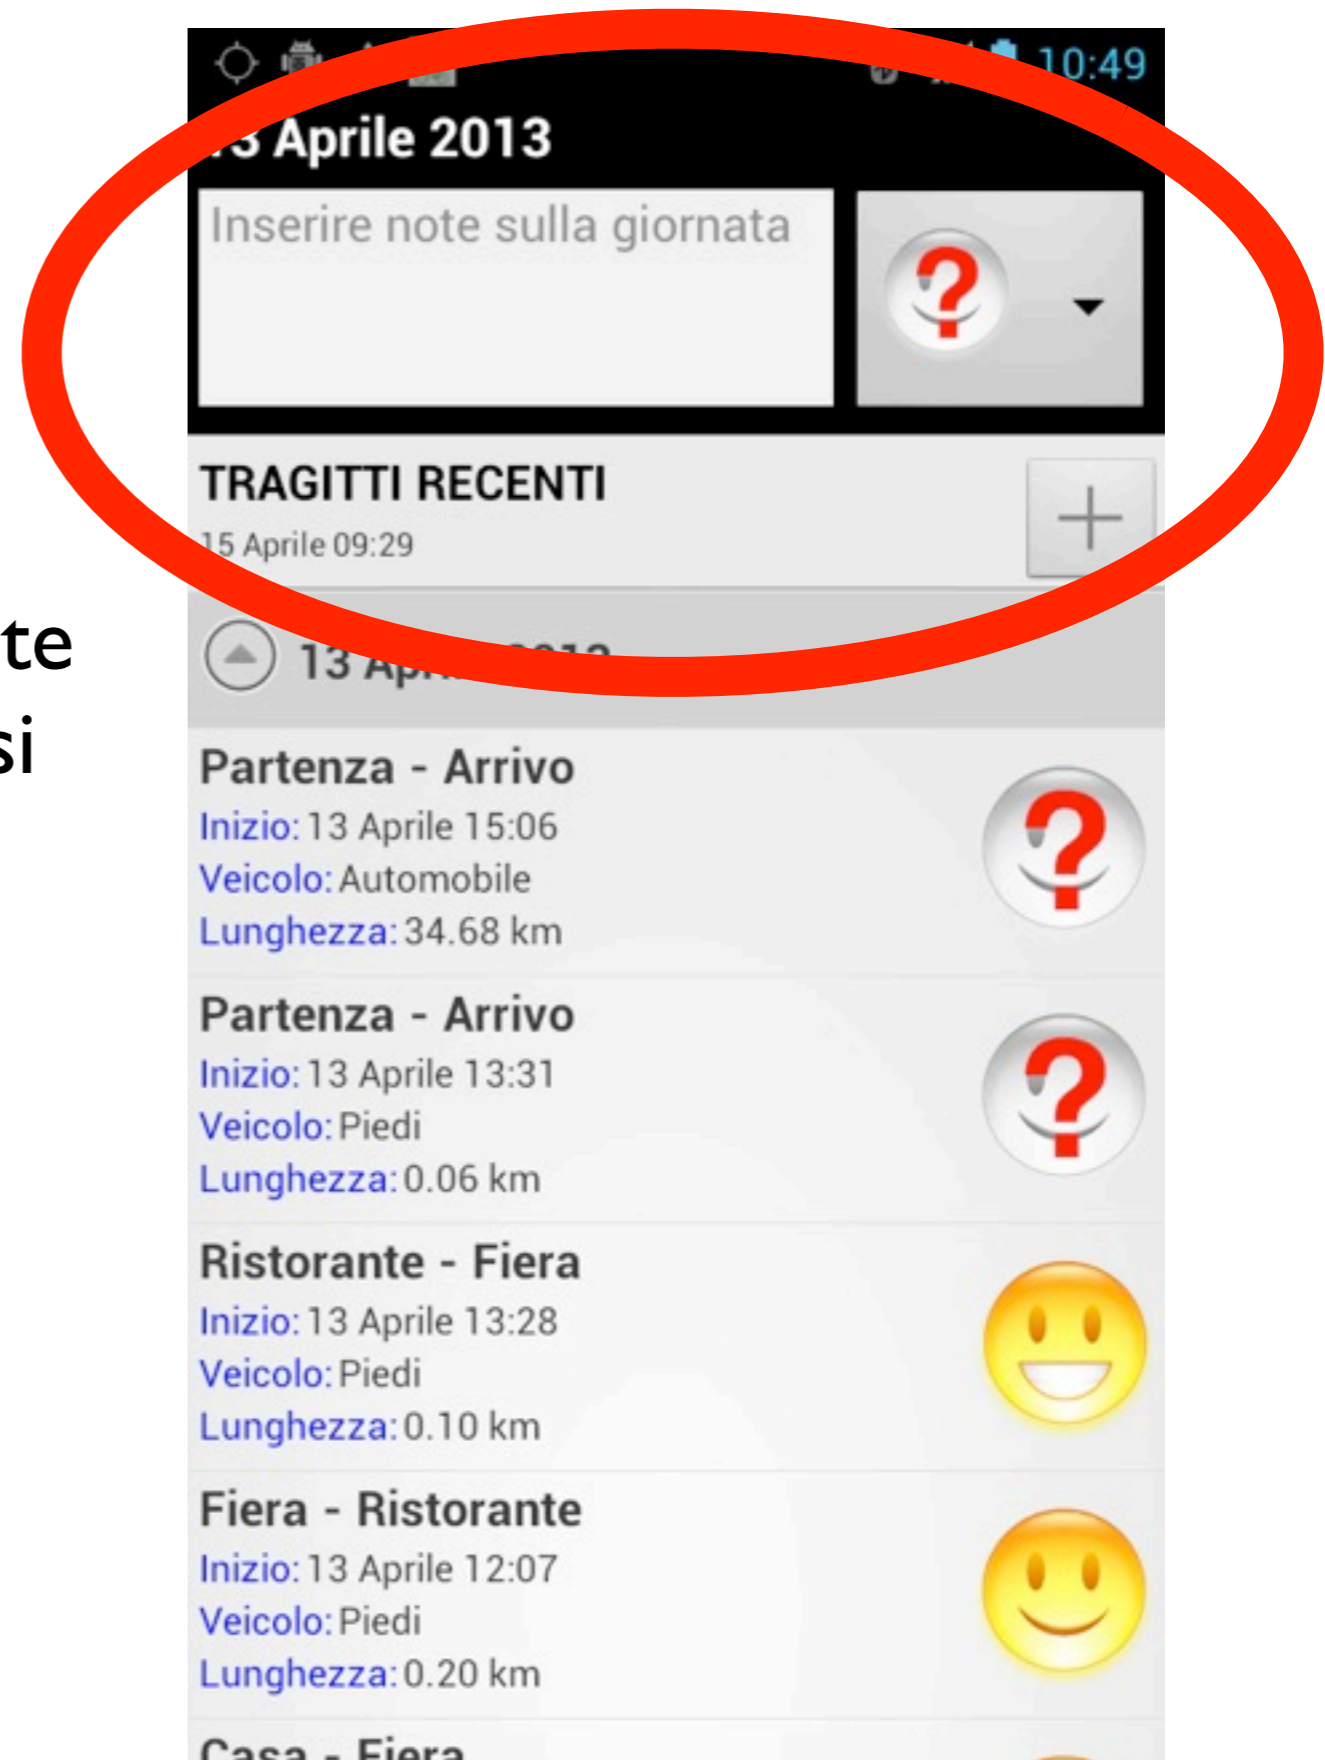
10:49

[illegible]3 Aprile 2013

Inserire note sulla giornata

TRAGITTI RECENTI

15 Aprile 09:29

+

te
si

13 Ap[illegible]

Partenza - Arrivo
Inizio: 13 Aprile 15:06
Veicolo: Automobile
Lunghezza: 34.68 km

Partenza - Arrivo
Inizio: 13 Aprile 13:31
Veicolo: Piedi
Lunghezza: 0.06 km

Ristorante - Fiera
Inizio: 13 Aprile 13:28
Veicolo: Piedi
Lunghezza: 0.10 km

Fiera - Ristorante
Inizio: 13 Aprile 12:07
Veicolo: Piedi
Lunghezza: 0.20 km

Casa - Fiera